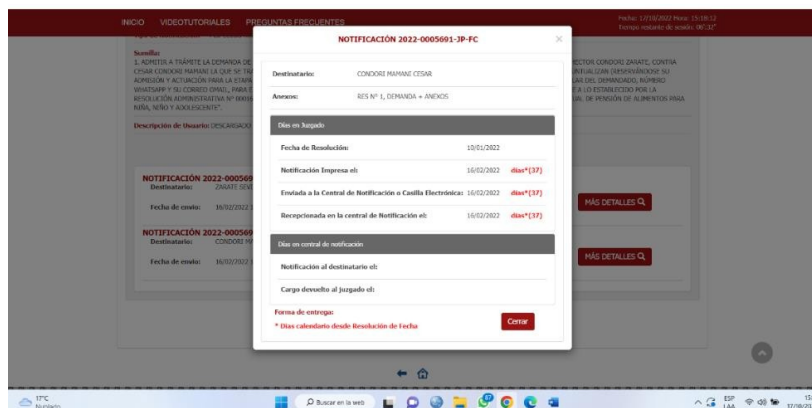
INICIO VIDEOTUTORIALES PREGUNTAS FRECUENTES

Fecha: 17/10/2022 Hora: 15:18:12
Tiempo restante de sesión: 00:32'

Sumilla:
1. ADMITIR A TRÁMITE LA DEMANDA DE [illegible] CESAR CONDORI MAMANI LA QUE SE TR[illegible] ADMISIÓN Y ACTUACIÓN PARA LA ETAPA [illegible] WHATSAPP Y SU CORREO EMAIL, PARA E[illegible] RESOLUCIÓN ADMINISTRATIVA Nº 0001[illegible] NIÑA, NIÑO Y ADOLESCENTE".

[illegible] CONDORI ZARATE, CONTRA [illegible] VIRTUALIZAN (RESERVÁNDOSE SU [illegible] DEL DEMANDADO, NÚMERO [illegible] A LO ESTABLECIDO POR LA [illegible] DE PENSIÓN DE ALIMENTOS PARA

Descripción de Usuario: DESCARGADO

NOTIFICACIÓN 2022-000569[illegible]
Destinatario: ZARATE SEV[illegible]
Fecha de envío: 16/02/2022

MÁS DETALLES

NOTIFICACIÓN 2022-000569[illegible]
Destinatario: CONDORI M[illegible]
Fecha de envío: 16/02/2022

MÁS DETALLES

NOTIFICACIÓN 2022-0005691-JP-FC

Destinatario: CONDORI MAMANI CESAR
Anexos: RES Nº 1, DEMANDA + ANEXOS

Días en Juzgado

Fecha de Resolución: 10/01/2022
Notificación Impresa el: 16/02/2022 dias*(37)
Enviada a la Central de Notificación o Casilla Electrónica: 16/02/2022 dias*(37)
Recepcionada en la central de Notificación el: 16/02/2022 dias*(37)

Días en central de notificación

Notificación al destinatario el:
Cargo devuelto al juzgado el:

Forma de entrega:
* Dias calendario desde Resolución de Fecha

Cerrar

17°C
Nublado

Buscar en la web

ESP
LAA

15:
17/10/2